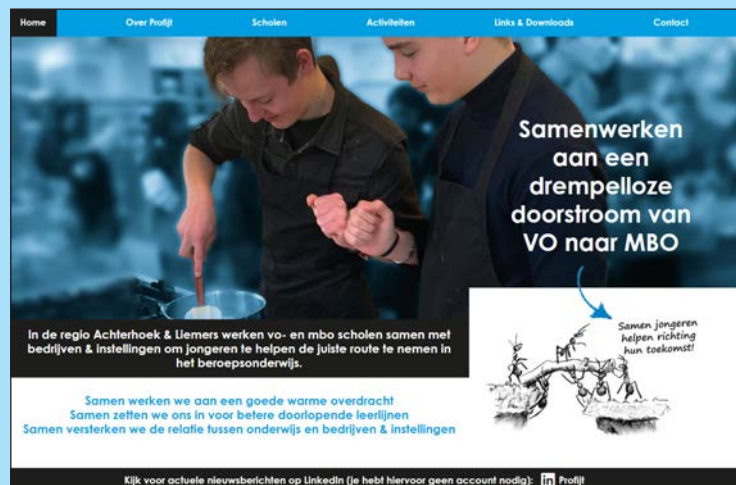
Home | Over Profijt | Scholen | Activiteiten | Links & Downloads | Contact

Samenwerken aan een drempelloze doorstroom van VO naar MBO

Samen jongeren helpen richting hun toekomst!

In de regio Achterhoek & Liemers werken vo- en mbo scholen samen met bedrijven & instellingen om jongeren te helpen de juiste route te nemen in het beroepsonderwijs.

Samen werken we aan een goede warme overdracht
Samen zetten we ons in voor betere doorlopende leerlijnen
Samen versterken we de relatie tussen onderwijs en bedrijven & instellingen

Kijk voor actuele nieuwsberichten op LinkedIn (je hebt hiervoor geen account nodig): in Profijt